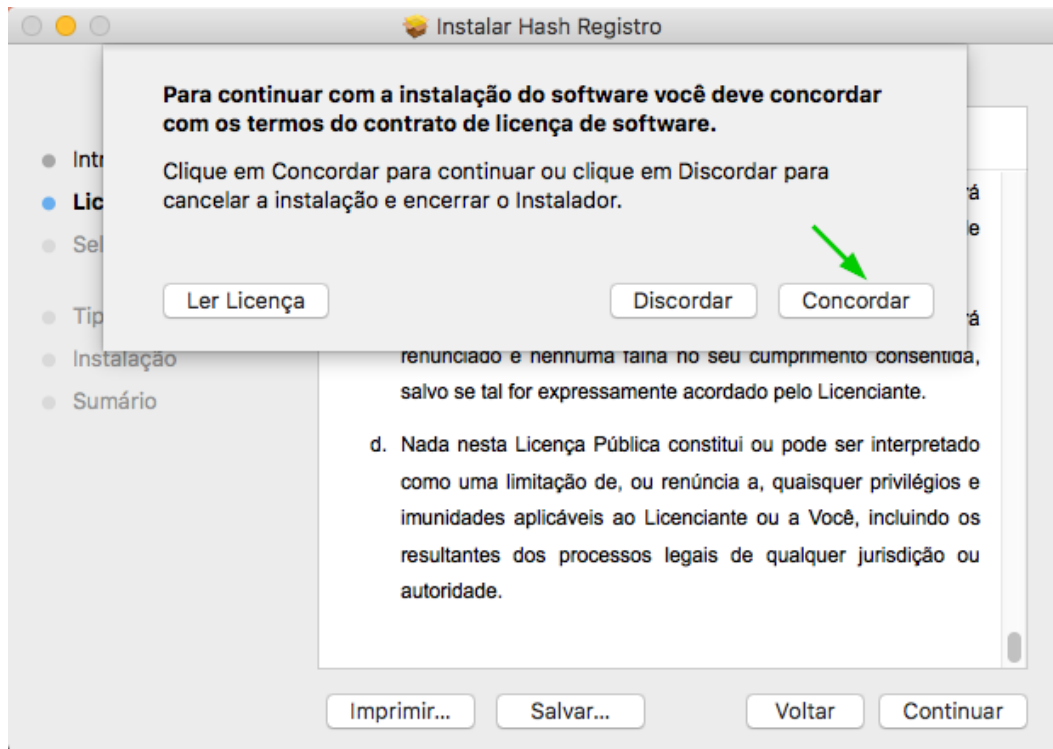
Instalar Hash Registro

Para continuar com a instalação do software você deve concordar com os termos do contrato de licença de software.

Clique em Concordar para continuar ou clique em Discordar para cancelar a instalação e encerrar o Instalador.

Ler Licença

Discordar

Concordar

Intr

Lic

Sel

Tip

Instalação

Sumário

rá

le

rá

renunciado e nenhuma falha no seu cumprimento consentida, salvo se tal for expressamente acordado pelo Licenciante.

d. Nada nesta Licença Pública constitui ou pode ser interpretado como uma limitação de, ou renúncia a, quaisquer privilégios e imunidades aplicáveis ao Licenciante ou a Você, incluindo os resultantes dos processos legais de qualquer jurisdição ou autoridade.

Imprimir...

Salvar...

Voltar

Continuar